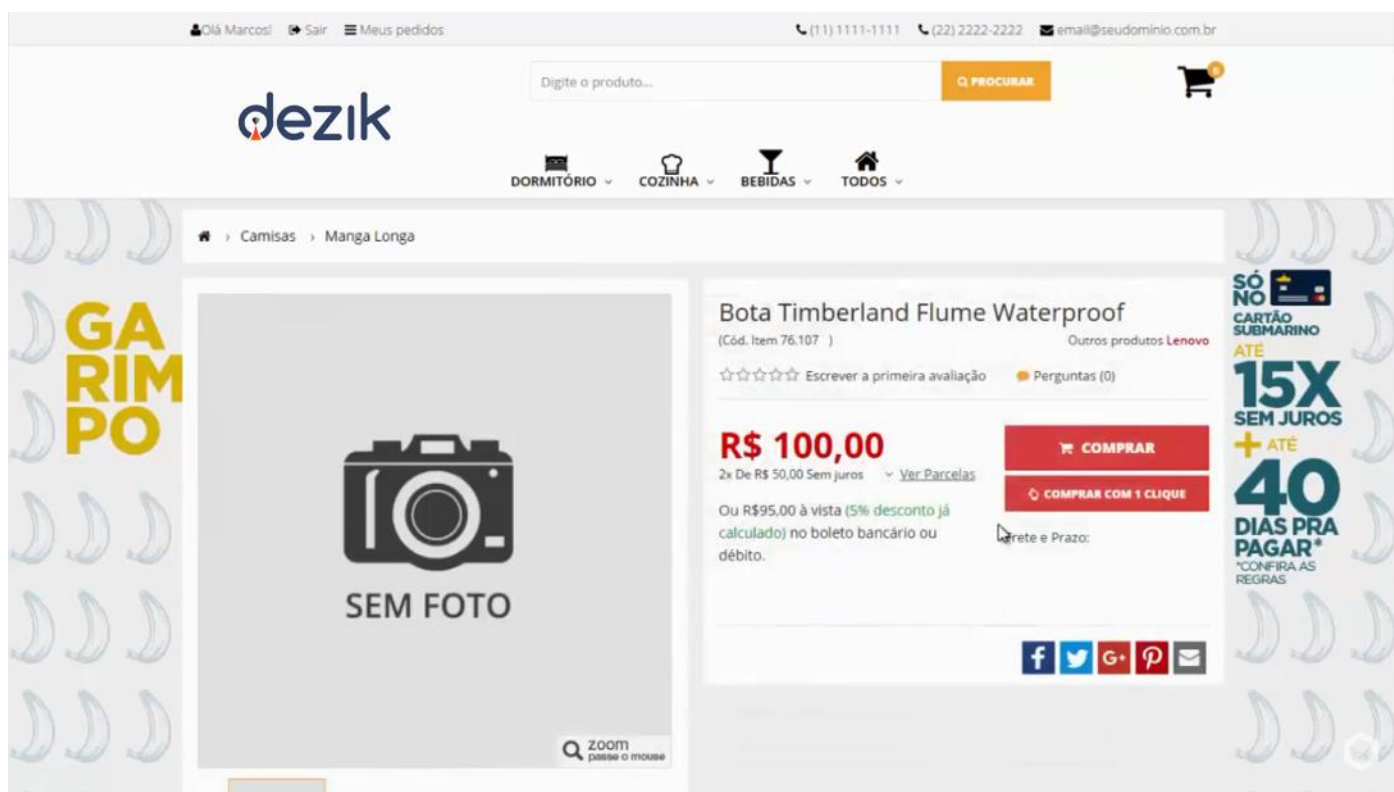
Olá Marcos! Sair Meus pedidos

(11) 1111-1111 (22) 2222-2222 email@seudominio.com.br

dezik

Digite o produto...

PROCURAR

0

DORMITÓRIO COZINHA BEBIDAS TODOS

Camisas › Manga Longa

GA
RIM
PO

SEM FOTO

zoom
passe o mouse

Bota Timberland Flume Waterproof

(Cód. Item 76.107 )

Outros produtos Lenovo

Escrever a primeira avaliação

Perguntas (0)

R$ 100,00

2x De R$ 50,00 Sem juros

Ver Parcelas

Ou R$95,00 à vista (5% desconto já calculado) no boleto bancário ou débito.

COMPRAR

COMPRAR COM 1 CLIQUE

rete e Prazo:

SÓ NO CARTÃO SUBMARINO ATÉ 15X SEM JUROS + ATÉ 40 DIAS PRA PAGAR* *CONFIRA AS REGRAS